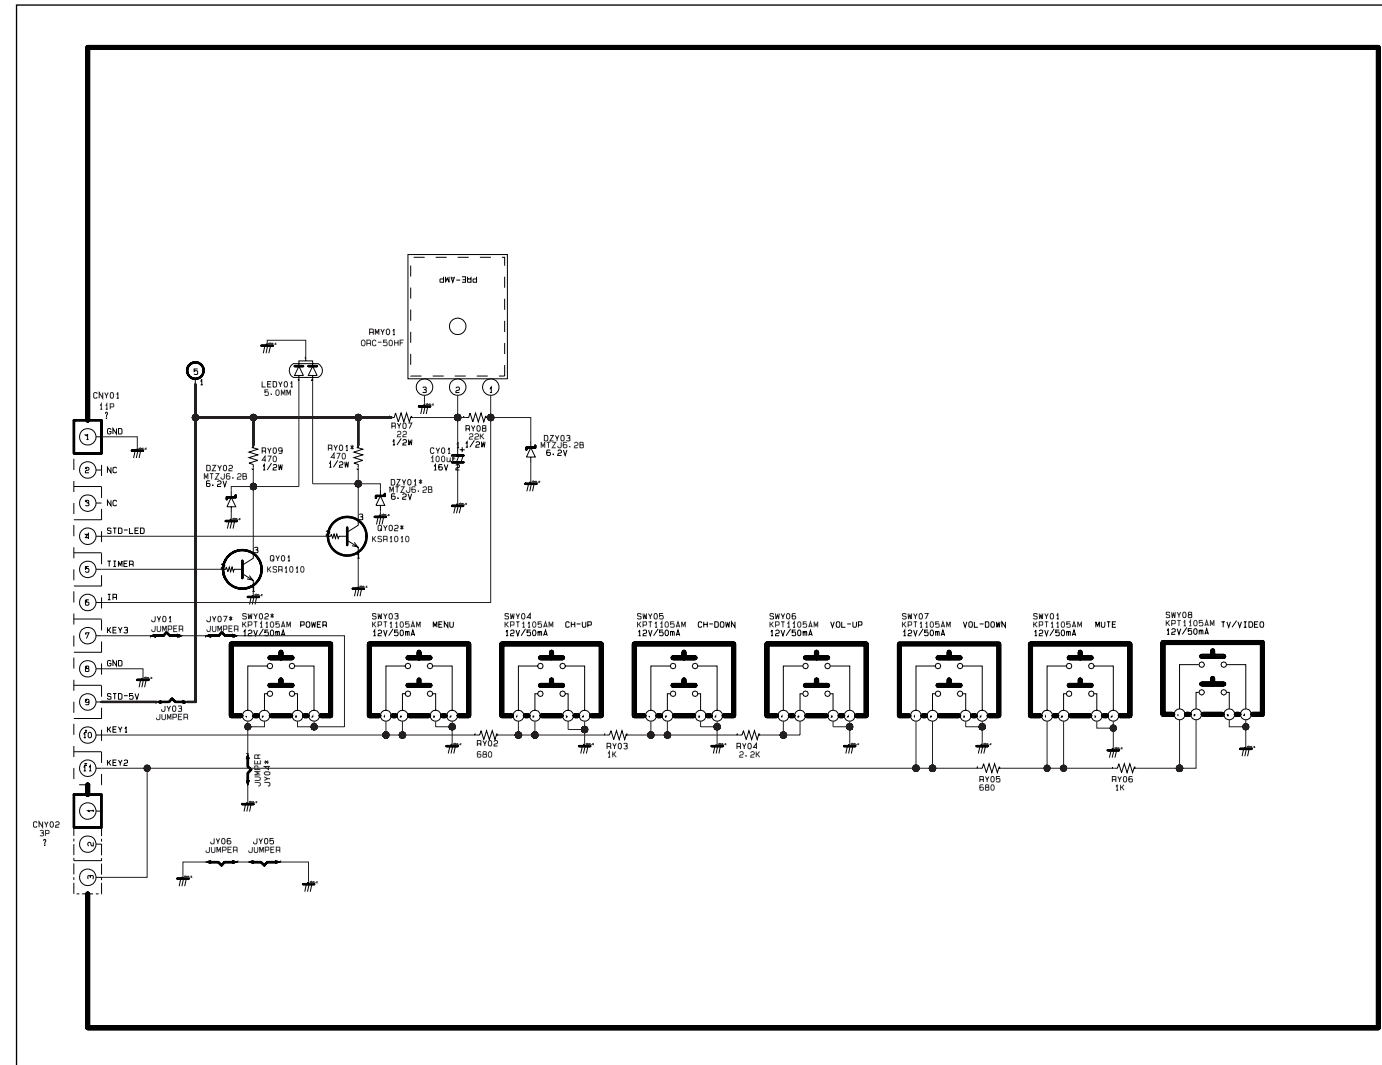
PRE-AMP

RMY01
ORC-50HF

3 2 1

5
1

LEDY01
5.0MM

CNY01
11P
?

1 GND
2 NC
3 NC
4 STD-LED
5 TIMER
6 IR
7 KEY3
8 GND
9 STD-5V
10 KEY1
11 KEY2

RY07
22
1/2W

RY08
22K
1/2W

CY01
100u
16V

DZY03
MTZJ6.2B
6.2V

RY09
470
1/2W

RY01*
470
1/2W

DZY02
MTZJ6.2B
6.2V

DZY01*
MTZJ6.2B
6.2V

QY02*
KSR1010

QY01
KSR1010

JY01
JUMPER

JY07*
JUMPER

JY03
JUMPER

SWY02*
KPT1105AM POWER
12V/50mA

SWY03
KPT1105AM MENU
12V/50mA

SWY04
KPT1105AM CH-UP
12V/50mA

SWY05
KPT1105AM CH-DOWN
12V/50mA

SWY06
KPT1105AM VOL-UP
12V/50mA

SWY07
KPT1105AM VOL-DOWN
12V/50mA

SWY01
KPT1105AM MUTE
12V/50mA

SWY08
KPT1105AM TV/VIDEO
12V/50mA

RY02
680

RY03
1K

RY04
2.2K

RY05
680

RY06
1K

JUMPER
JY04*

CNY02
3P
?

1
2
3

JY06
JUMPER

JY05
JUMPER